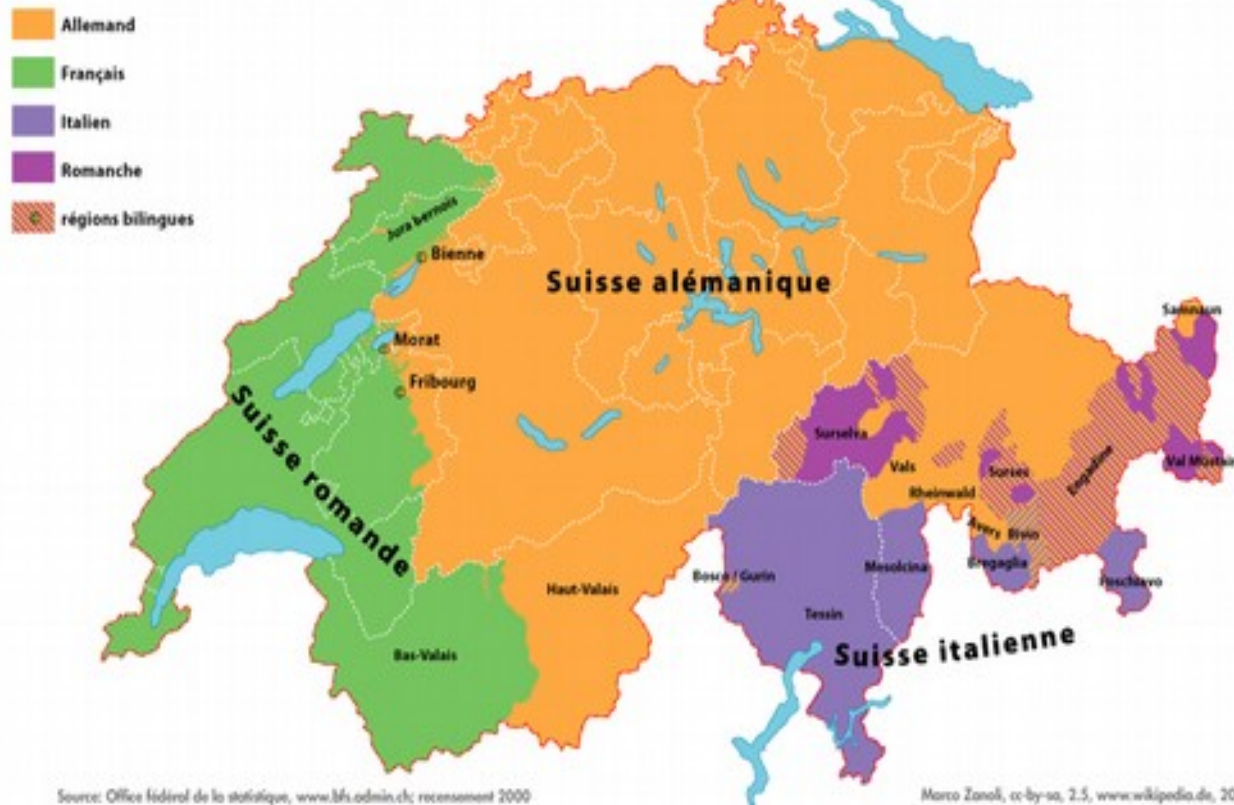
Allemand
Français
Italien
Romanche
régions bilingues

Jura bernois
Bienne
Suisse alémanique
Morat
Fribourg
Suisse romande
Samnaun
Surselva
Vals
Rheinwald
Sursès
Engadine
Val Müstair
Avers
Bivio
Bregaglia
Poschiavo
Bosco / Gurin
Mesolcina
Tessin
Suisse italienne
Haut-Valais
Bas-Valais

Source: Office fédéral de la statistique, www.bfs.admin.ch; recensement 2000
Marco Zanoli, cc-by-sa, 2.5, www.wikipedia.de, 20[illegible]